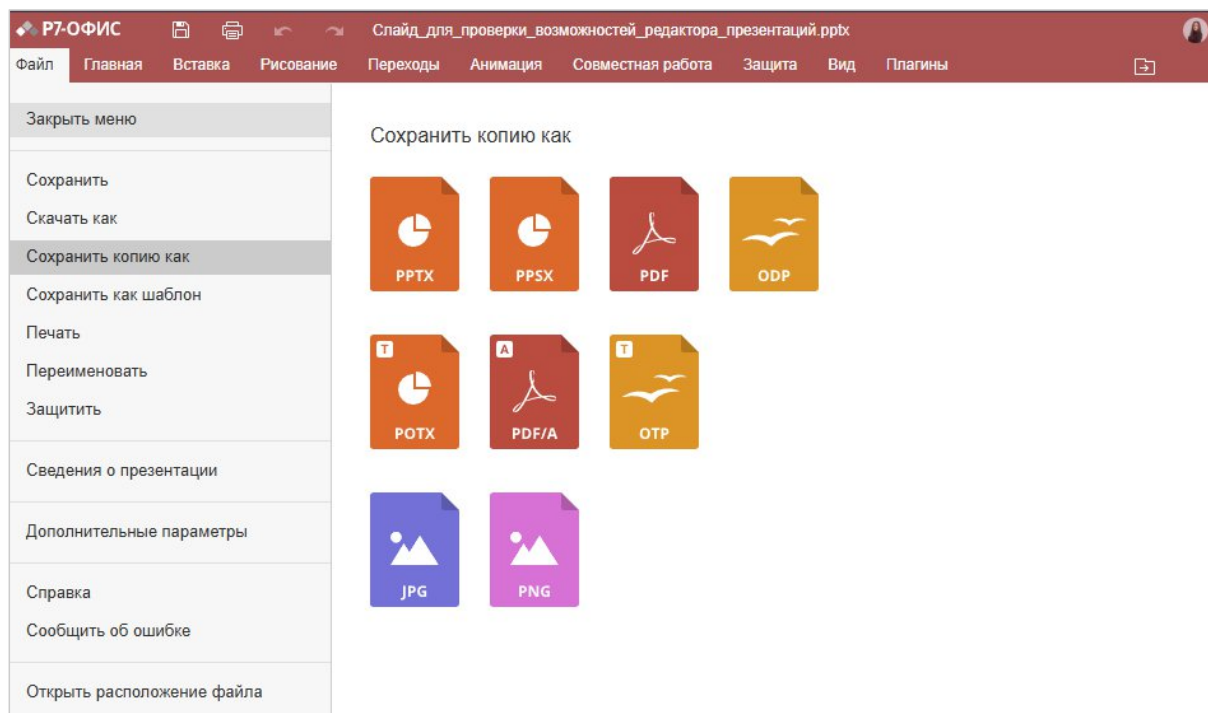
Р7-ОФИС Слайд_для_проверки_возможностей_редактора_презентаций.pptx

Файл Главная Вставка Рисование Переходы Анимация Совместная работа Защита Вид Плагины

Закрыть меню

Сохранить
Скачать как
Сохранить копию как
Сохранить как шаблон
Печать
Переименовать
Защитить

Сведения о презентации

Дополнительные параметры

Справка
Сообщить об ошибке

Открыть расположение файла

Сохранить копию как

PPTX PPSX PDF ODP

T POTX A PDF/A T OTP

JPG PNG